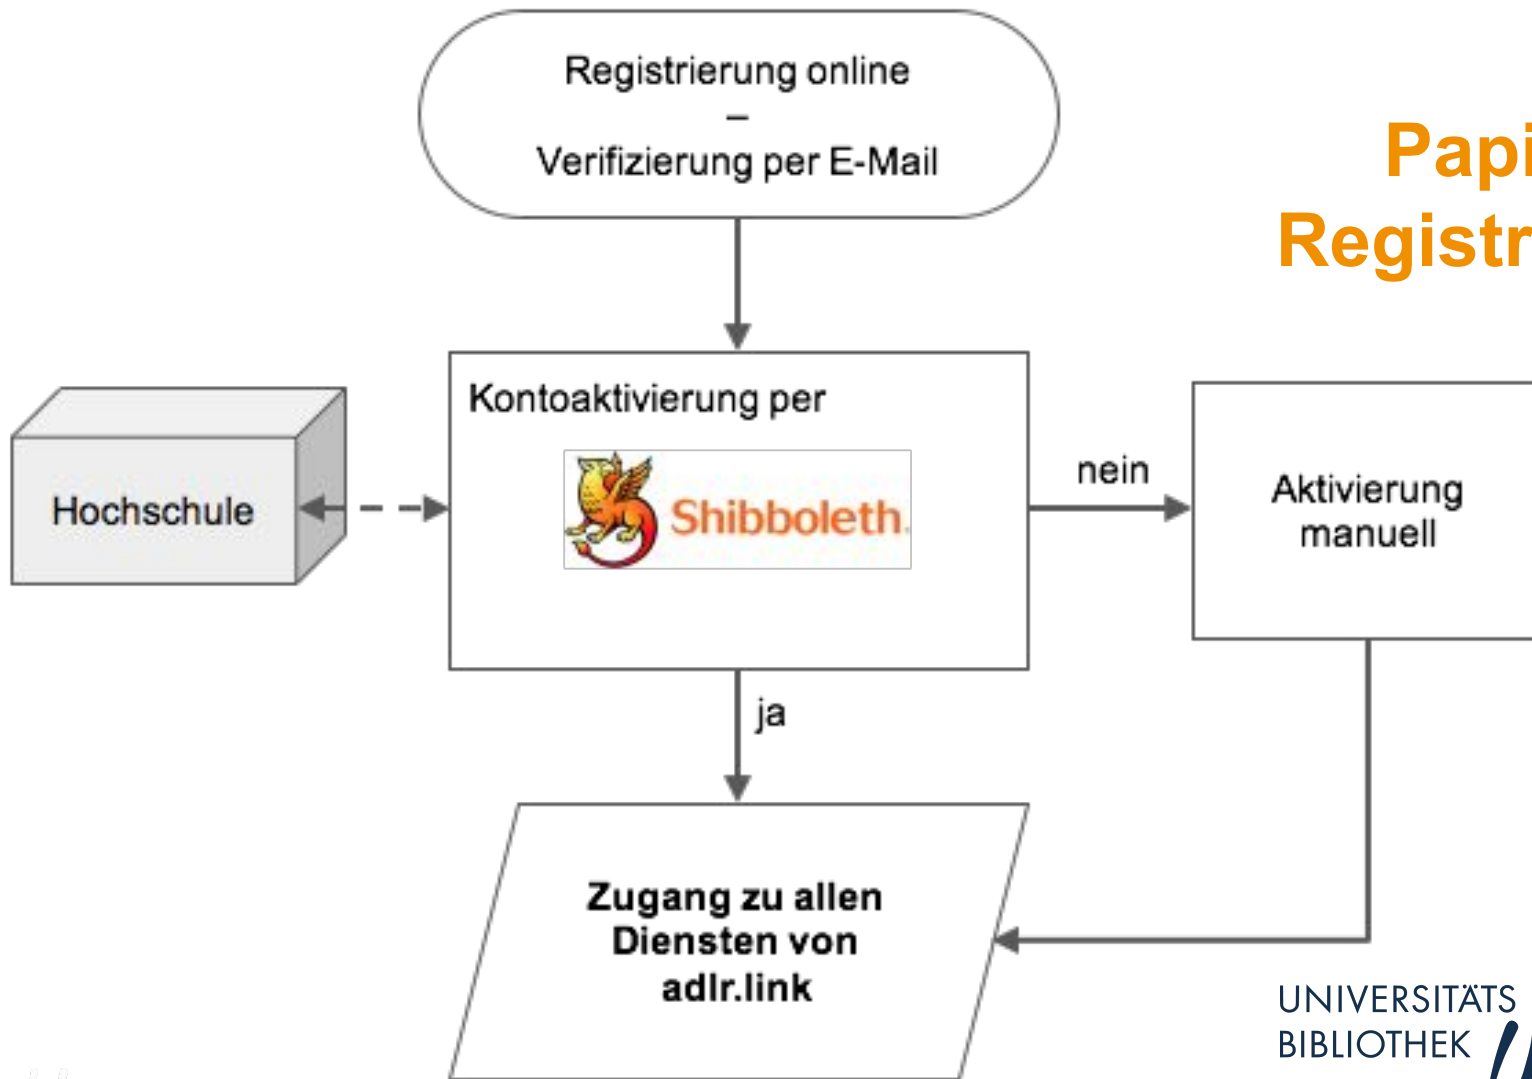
Registrierung online
–
Verifizierung per E-Mail

Papi
Registr

Hochschule

Kontoaktivierung per

Shibboleth

nein

Aktivierung manuell

ja

Zugang zu allen Diensten von adlr.link

UNIVERSITÄTS
BIBLIOTHEK